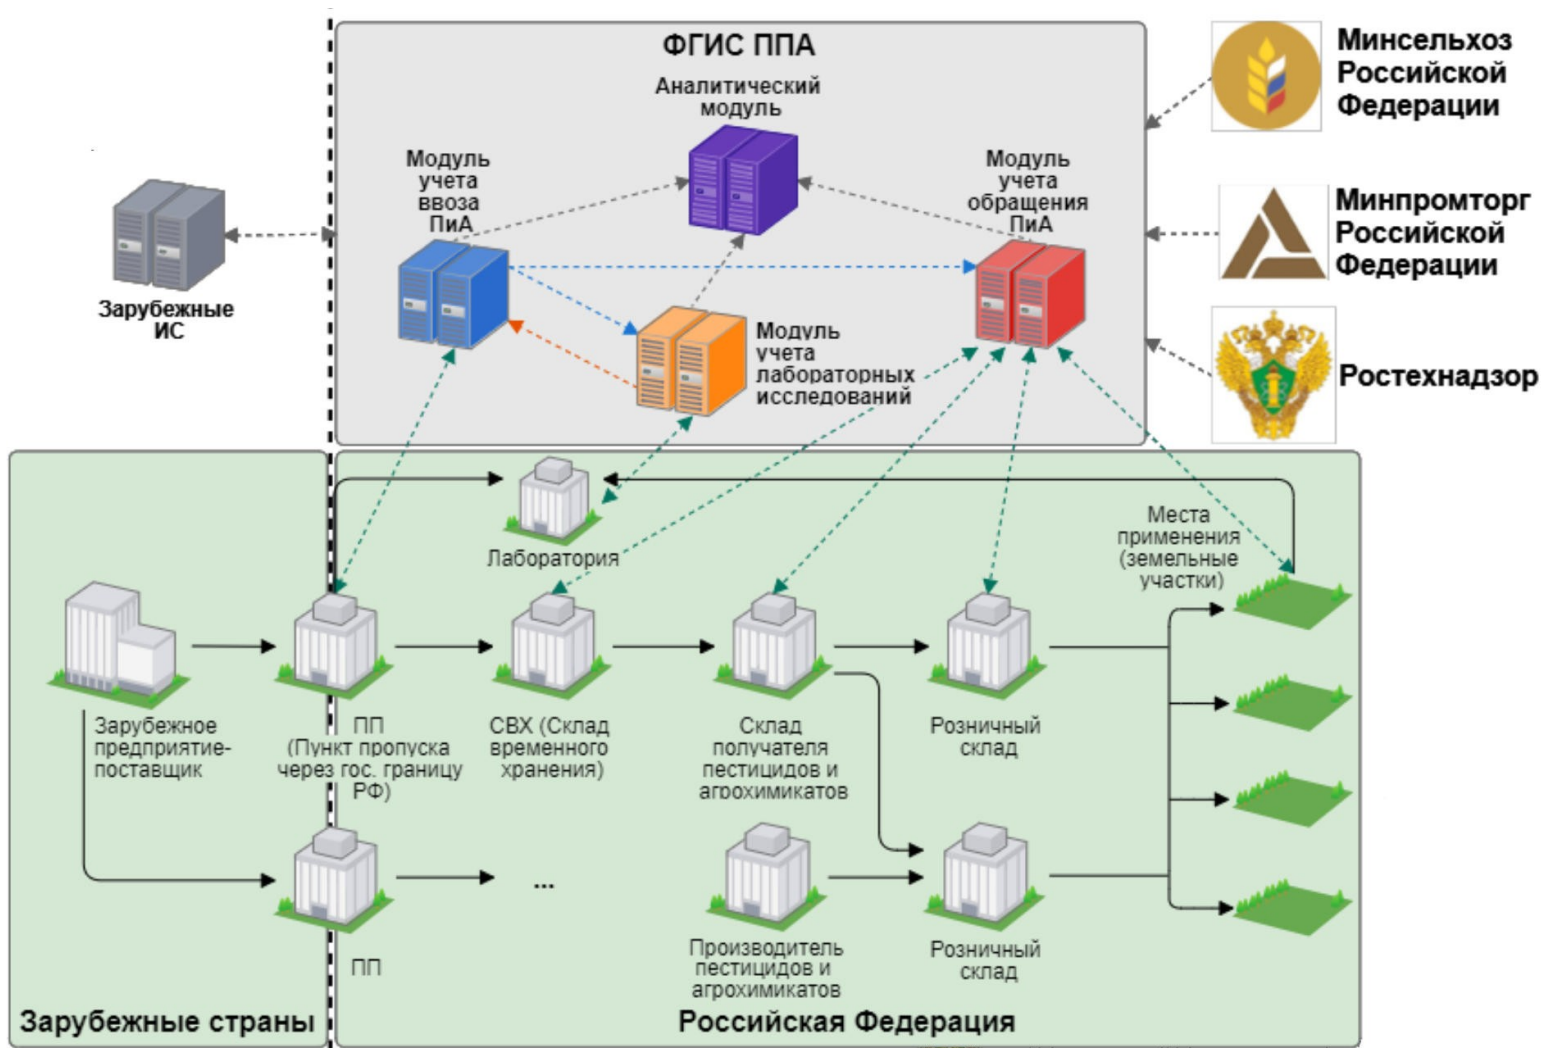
ФГИС ППА

Аналитический модуль

Модуль учета ввоза ПиА

Модуль учета обращения ПиА

Модуль учета лабораторных исследований

Минсельхоз Российской Федерации

Минпромторг Российской Федерации

Ростехнадзор

Зарубежные ИС

Лаборатория

Места применения (земельные участки)

Зарубежное предприятие-поставщик

ПП (Пункт пропуска через гос. границу РФ)

СВХ (Склад временного хранения)

Склад получателя пестицидов и агрохимикатов

Розничный склад

ПП

...

Производитель пестицидов и агрохимикатов

Розничный склад

Зарубежные страны

Российская Федерация